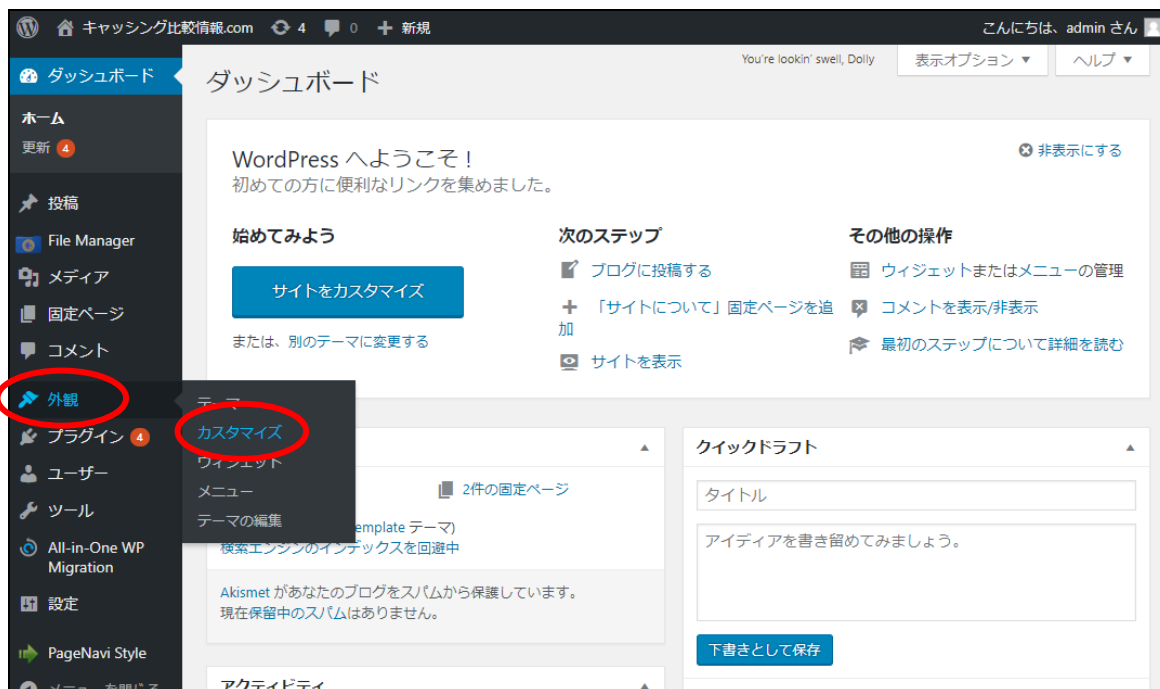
キャッシング比較情報.com 4 0 新規

こんにちは、admin さん

ダッシュボード

ホーム

更新 4

投稿

File Manager

メディア

固定ページ

コメント

外観

プラグイン 4

ユーザー

ツール

All-in-One WP Migration

設定

PageNavi Style

メニューを閉じる

テーマ

カスタマイズ

ウィジェット

メニュー

テーマの編集

You're lookin' swell, Dolly

表示オプション ▼

ヘルプ ▼

ダッシュボード

WordPress へようこそ！

初めての方に便利なリンクを集めました。

非表示にする

始めてみよう

サイトをカスタマイズ

または、別のテーマに変更する

次のステップ

ブログに投稿する

「サイトについて」固定ページを追加

サイトを表示

その他の操作

ウィジェットまたはメニューの管理

コメントを表示/非表示

最初のステップについて詳細を読む

2件の固定ページ

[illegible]emplate テーマ)

検索エンジンのインデックスを回避中

Akismet があなたのブログをスパムから保護しています。

現在保留中のスパムはありません。

アクティビティ

クイックドラフト

タイトル

アイディアを書き留めてみましょう。

下書きとして保存